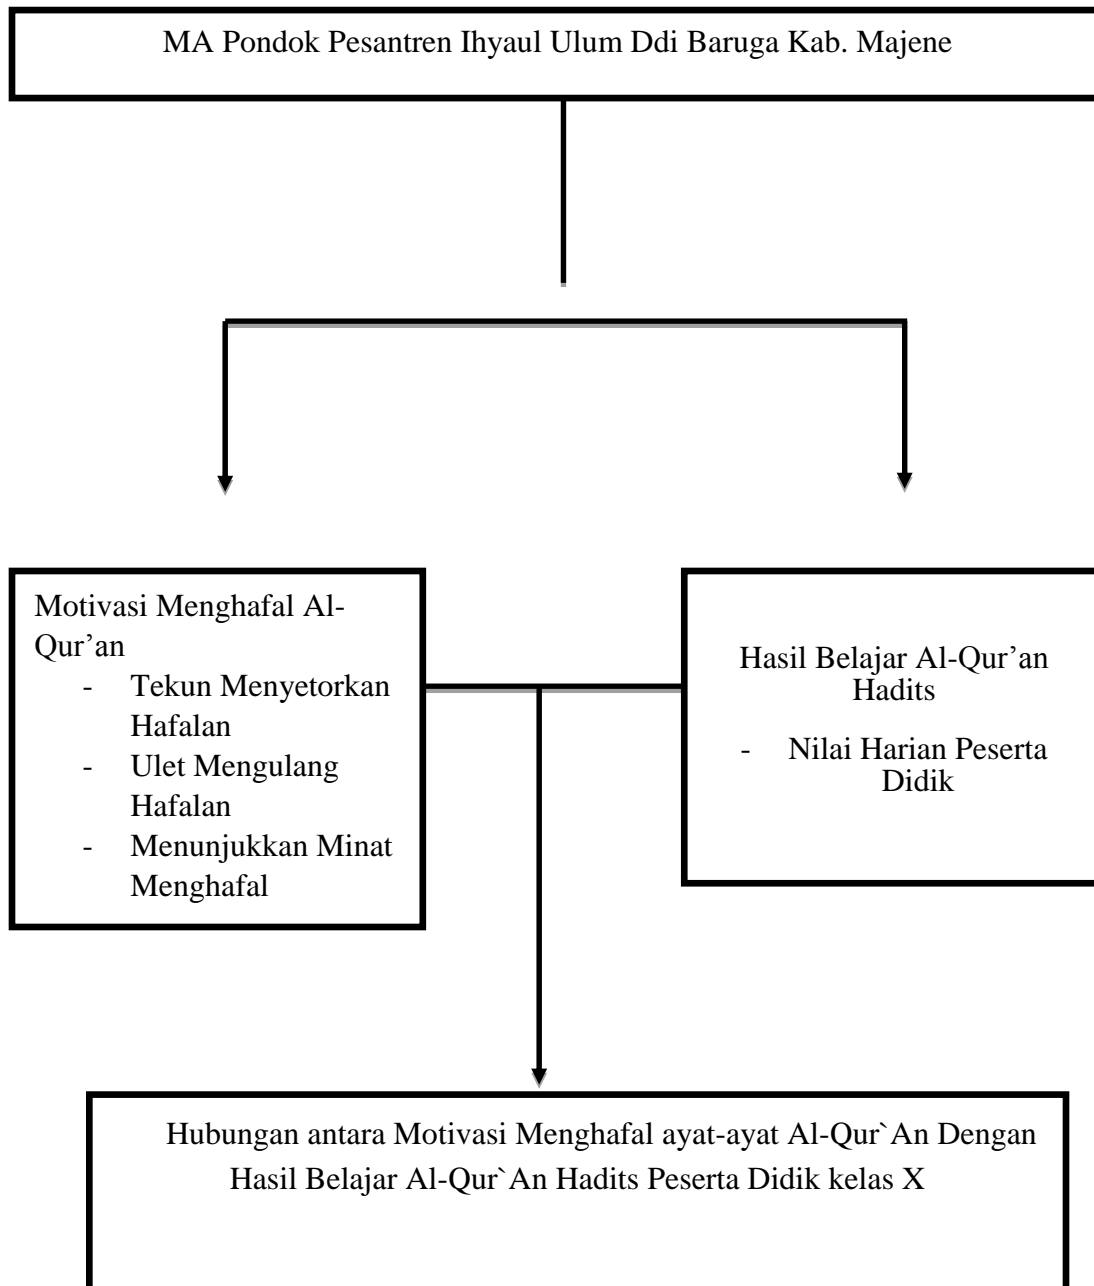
MA Pondok Pesantren Ihyaul Ulum Ddi Baruga Kab. Majene

Motivasi Menghafal Al-Qur’an
- Tekun Menyetorkan Hafalan
- Ulet Mengulang Hafalan
- Menunjukkan Minat Menghafal

Hasil Belajar Al-Qur’an Hadits
- Nilai Harian Peserta Didik

Hubungan antara Motivasi Menghafal ayat-ayat Al-Qur`An Dengan Hasil Belajar Al-Qur`An Hadits Peserta Didik kelas X